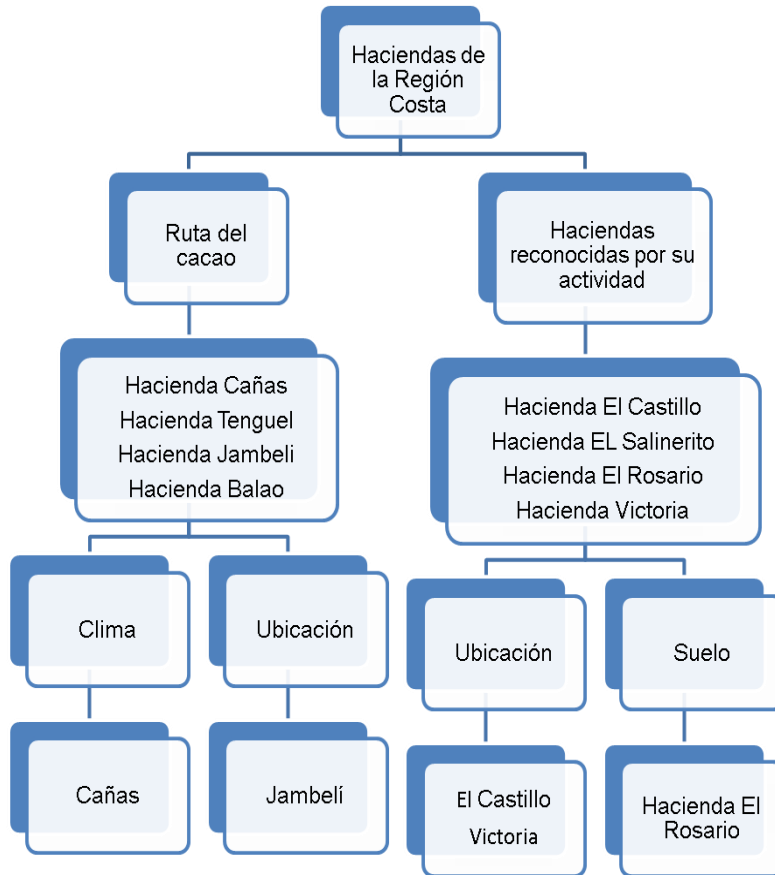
Haciendas de la Región Costa

Ruta del cacao

Hacienda Cañas
Hacienda Tenguel
Hacienda Jambeli
Hacienda Balao

Clima

Cañas

Ubicación

Jambelí

Haciendas reconocidas por su actividad

Hacienda El Castillo
Hacienda EL Salinerito
Hacienda El Rosario
Hacienda Victoria

Ubicación

El Castillo
Victoria

Suelo

Hacienda El Rosario